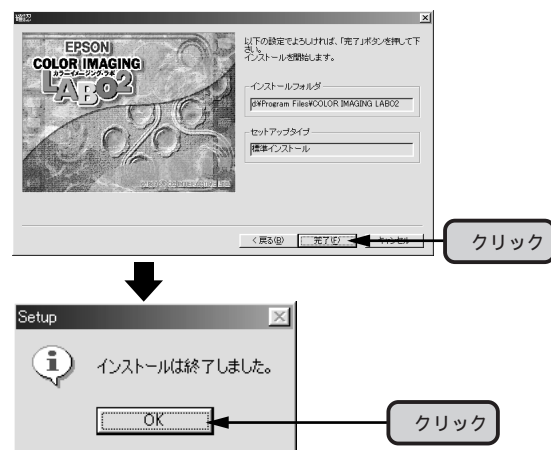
確認

EPSON
COLOR IMAGING
カラーイメージング・ラボ
LABO2

以下の設定でよろしければ、「完了」ボタンを押して下さい。
インストールを開始します。

インストールフォルダ
d:¥Program Files¥COLOR IMAGING LABO2

セットアップタイプ
標準インストール

< 戻る(B)
完了(E)
キャンセル

クリック

Setup

インストールは終了しました。

OK

クリック